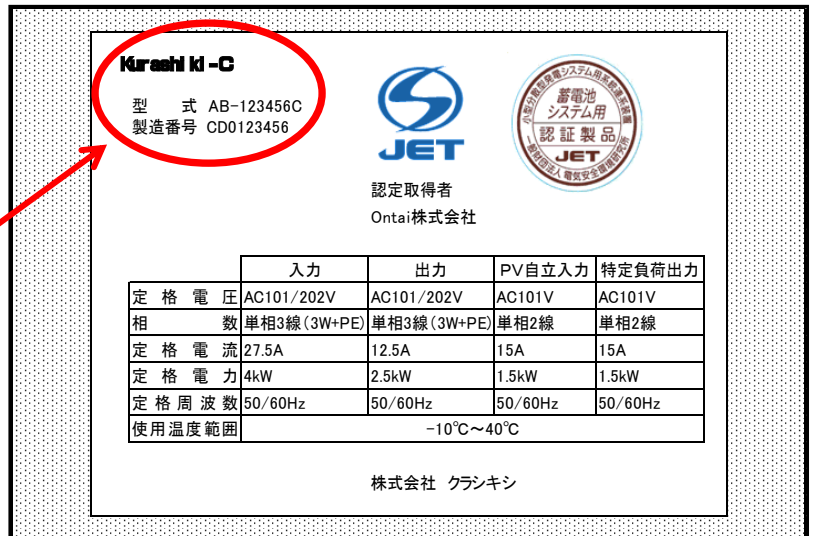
Kurashiki-C

型　式 AB-123456C
製造番号 CD0123456

JET

蓄電池
システム用
認証製品
JET
小形分散型発電システム用系統連系装置
一般財団法人 電気安全環境研究所

認定取得者
Ontai株式会社

| | 入力 | 出力 | PV自立入力 | 特定負荷出力 |
|---|---|---|---|---|
| 定格電圧 | AC101/202V | AC101/202V | AC101V | AC101V |
| 相数 | 単相3線(3W+PE) | 単相3線(3W+PE) | 単相2線 | 単相2線 |
| 定格電流 | 27.5A | 12.5A | 15A | 15A |
| 定格電力 | 4kW | 2.5kW | 1.5kW | 1.5kW |
| 定格周波数 | 50/60Hz | 50/60Hz | 50/60Hz | 50/60Hz |
| 使用温度範囲 | -10℃～40℃ | | | |

株式会社 クランキシ